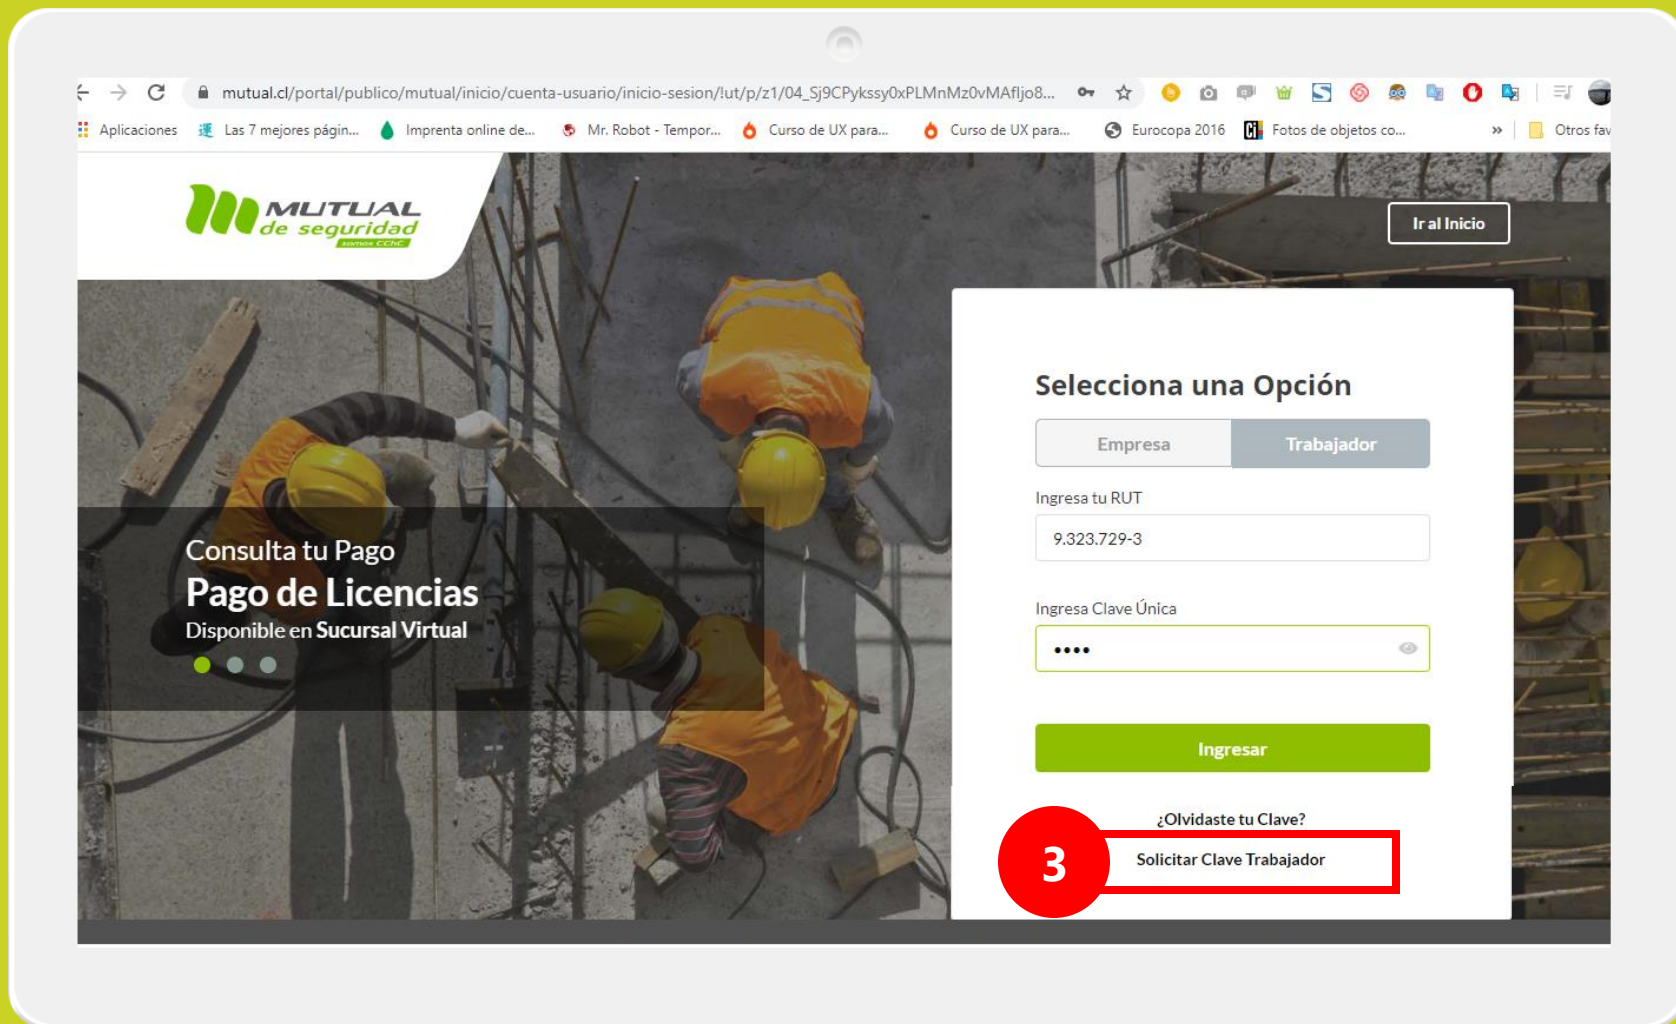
mutual.cl/portal/publico/mutual/inicio/cuenta-usuario/inicio-sesion/!ut/p/z1/04_Sj9CPykssy0xPLMnMz0vMAfIjo8...

Aplicaciones  Las 7 mejores págin...  Imprenta online de...  Mr. Robot - Tempor...  Curso de UX para...  Curso de UX para...  Eurocopa 2016  Fotos de objetos co...  »  Otros fav

MUTUAL de seguridad somos CChC

Ir al Inicio

Consulta tu Pago
Pago de Licencias
Disponible en Sucursal Virtual

Selecciona una Opción

Empresa  Trabajador

Ingresa tu RUT
9.323.729-3

Ingresa Clave Única
••••

Ingresar

¿Olvidaste tu Clave?

3

Solicitar Clave Trabajador